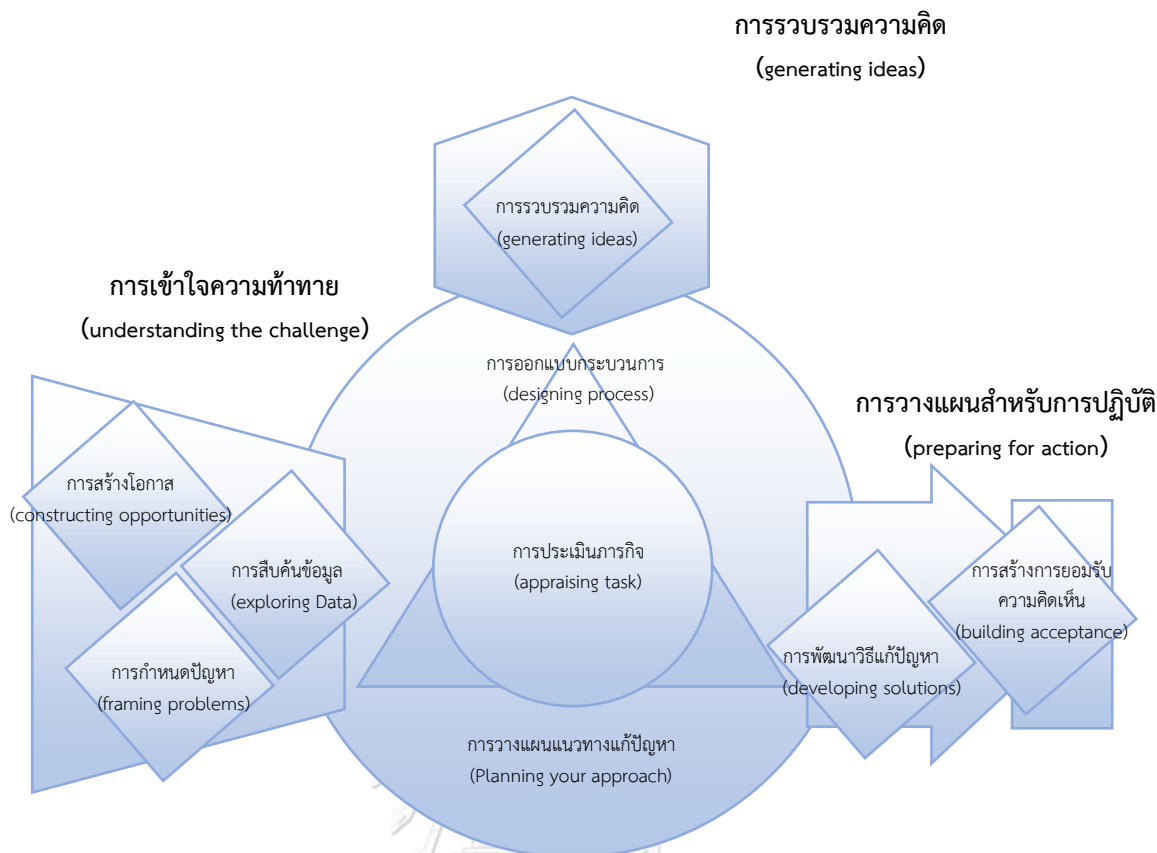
การรวบรวมความคิด
(generating ideas)

การรวบรวมความคิด
(generating ideas)

การเข้าใจความท้าทาย
(understanding the challenge)

การออกแบบกระบวนการ
(designing process)

การวางแผนสำหรับการปฏิบัติ
(preparing for action)

การสร้างโอกาส
(constructing opportunities)

การสืบค้นข้อมูล
(exploring Data)

การประเมินภารกิจ
(appraising task)

การสร้างการยอมรับความคิดเห็น
(building acceptance)

การกำหนดปัญหา
(framing problems)

การพัฒนาวิธีแก้ปัญหา
(developing solutions)

การวางแผนแนวทางแก้ปัญหา
(Planning your approach)